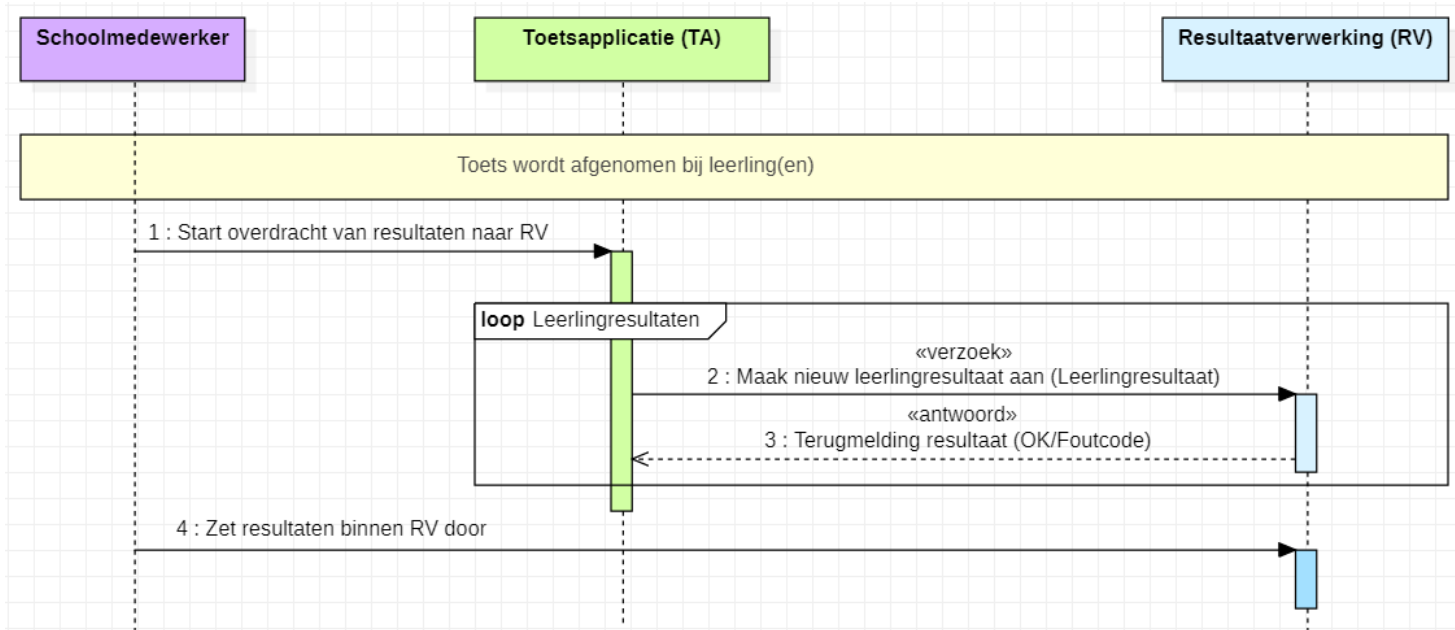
Schoolmedewerker

Toetsapplicatie (TA)

Resultaatverwerking (RV)

Toets wordt afgenomen bij leerling(en)

1 : Start overdracht van resultaten naar RV

loop Leerlingresultaten

«verzoek»
2 : Maak nieuw leerlingresultaat aan (Leerlingresultaat)

«antwoord»
3 : Terugmelding resultaat (OK/Foutcode)

4 : Zet resultaten binnen RV door